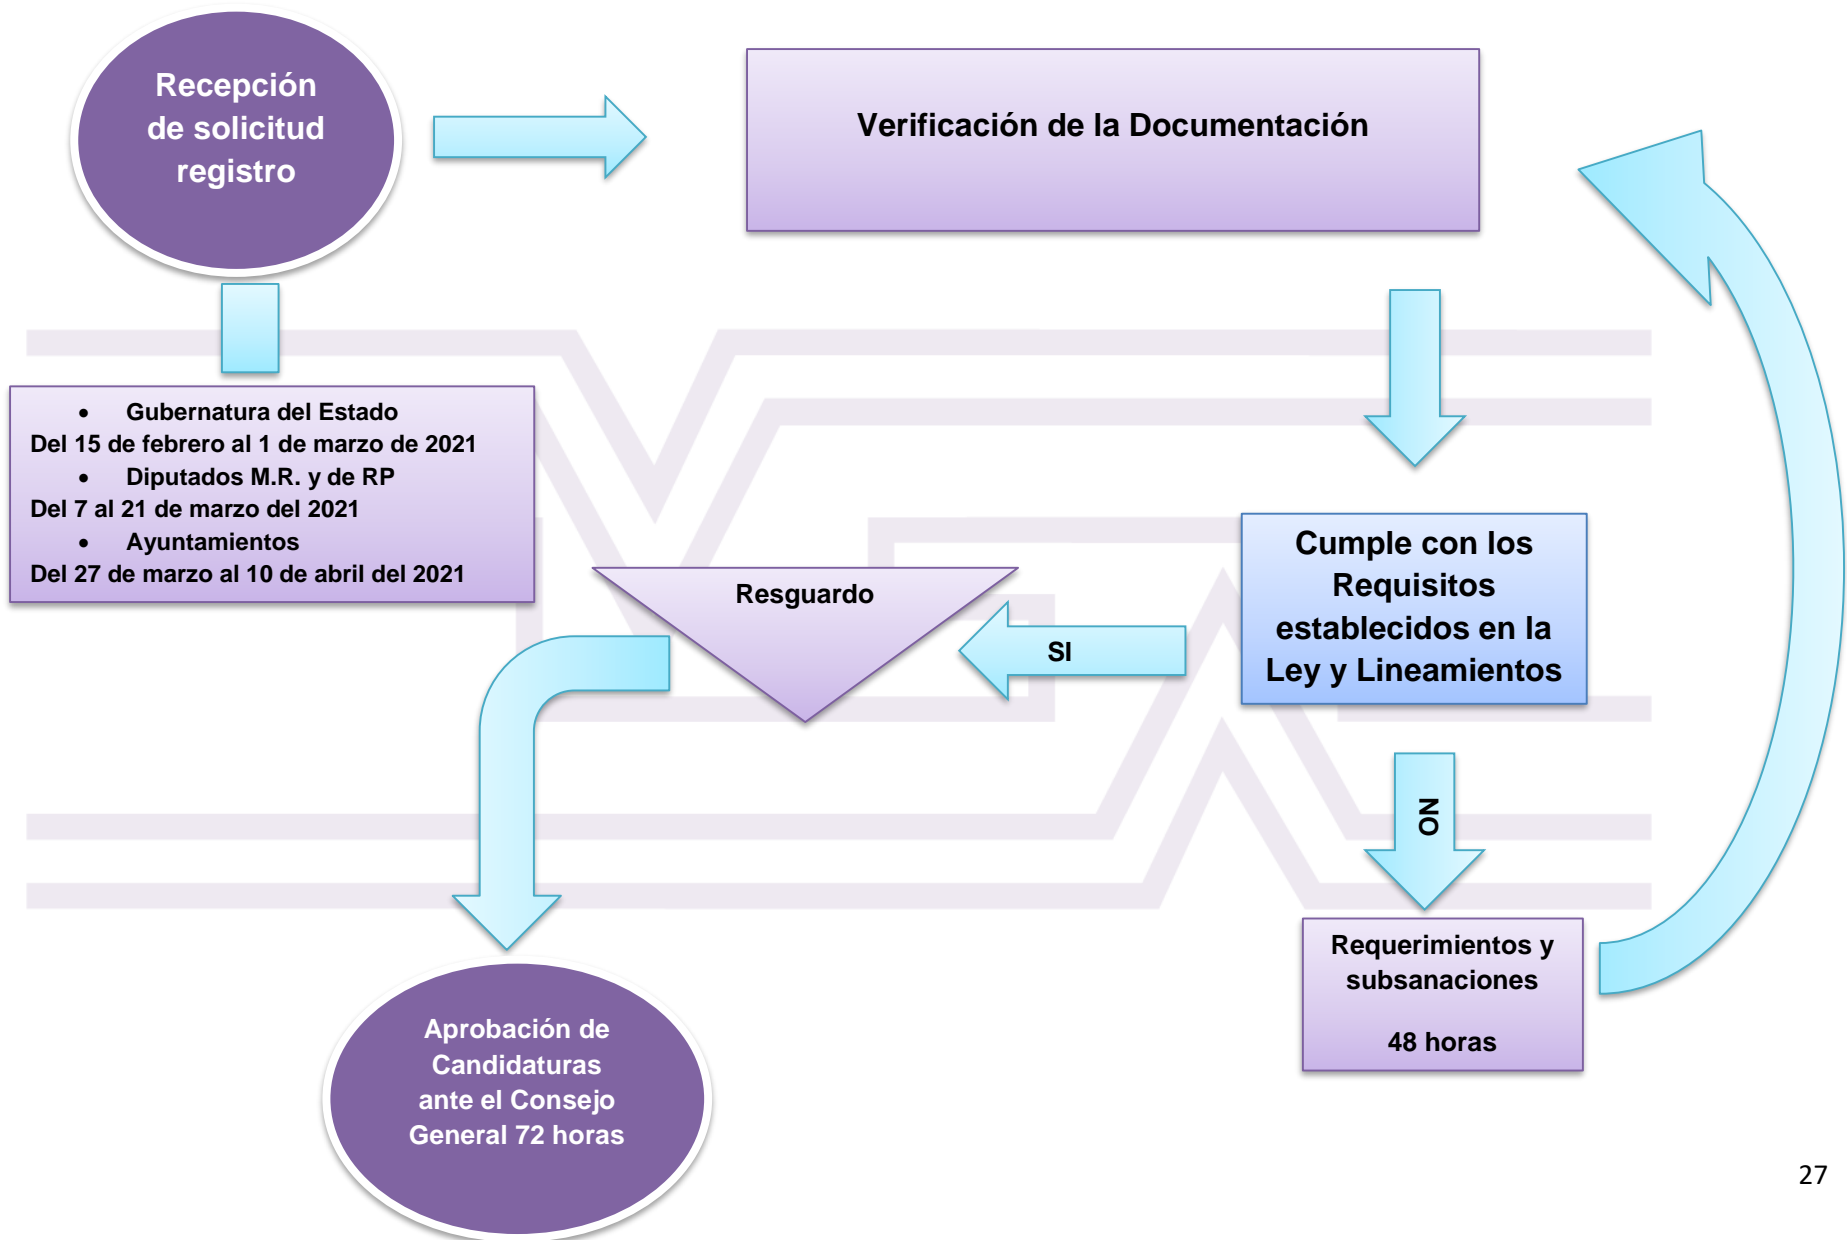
Recepción de solicitud registro

Verificación de la Documentación

- Gubernatura del Estado
Del 15 de febrero al 1 de marzo de 2021
- Diputados M.R. y de RP
Del 7 al 21 de marzo del 2021
- Ayuntamientos
Del 27 de marzo al 10 de abril del 2021

Resguardo

SI

Cumple con los Requisitos establecidos en la Ley y Lineamientos

NO

Requerimientos y subsanaciones

48 horas

Aprobación de Candidaturas ante el Consejo General 72 horas

27